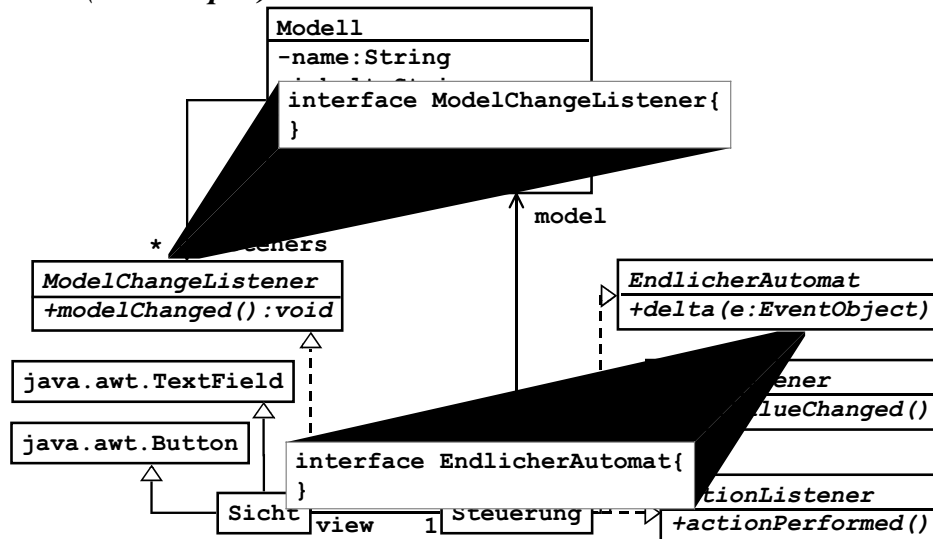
Modell
-name:String
interface ModelChangeListener{
}
model
* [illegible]eners
ModelChangeListener
+modelChanged():void
EndlicherAutomat
+delta(e:EventObject)
java.awt.TextField
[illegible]ener
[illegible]lueChanged()
java.awt.Button
interface EndlicherAutomat{
}
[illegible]tionListener
Sicht
view
1
Steuerung
+actionPerformed()